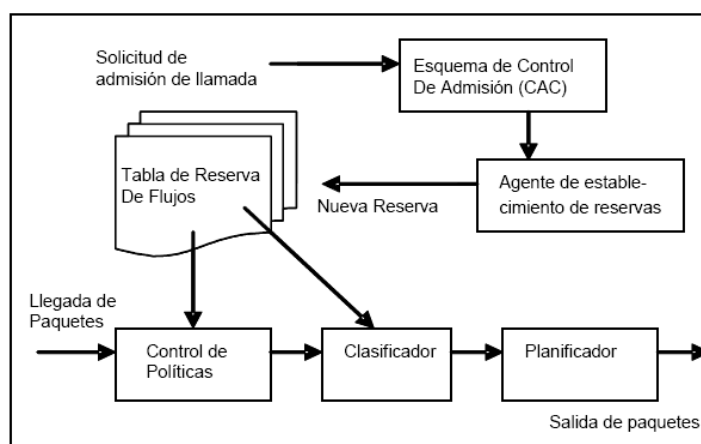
Solicitud de admisión de llamada

Esquema de Control De Admisión (CAC)

Tabla de Reserva De Flujos

Agente de establecimiento de reservas

Nueva Reserva

Llegada de Paquetes

Control de Políticas

Clasificador

Planificador

Salida de paquetes